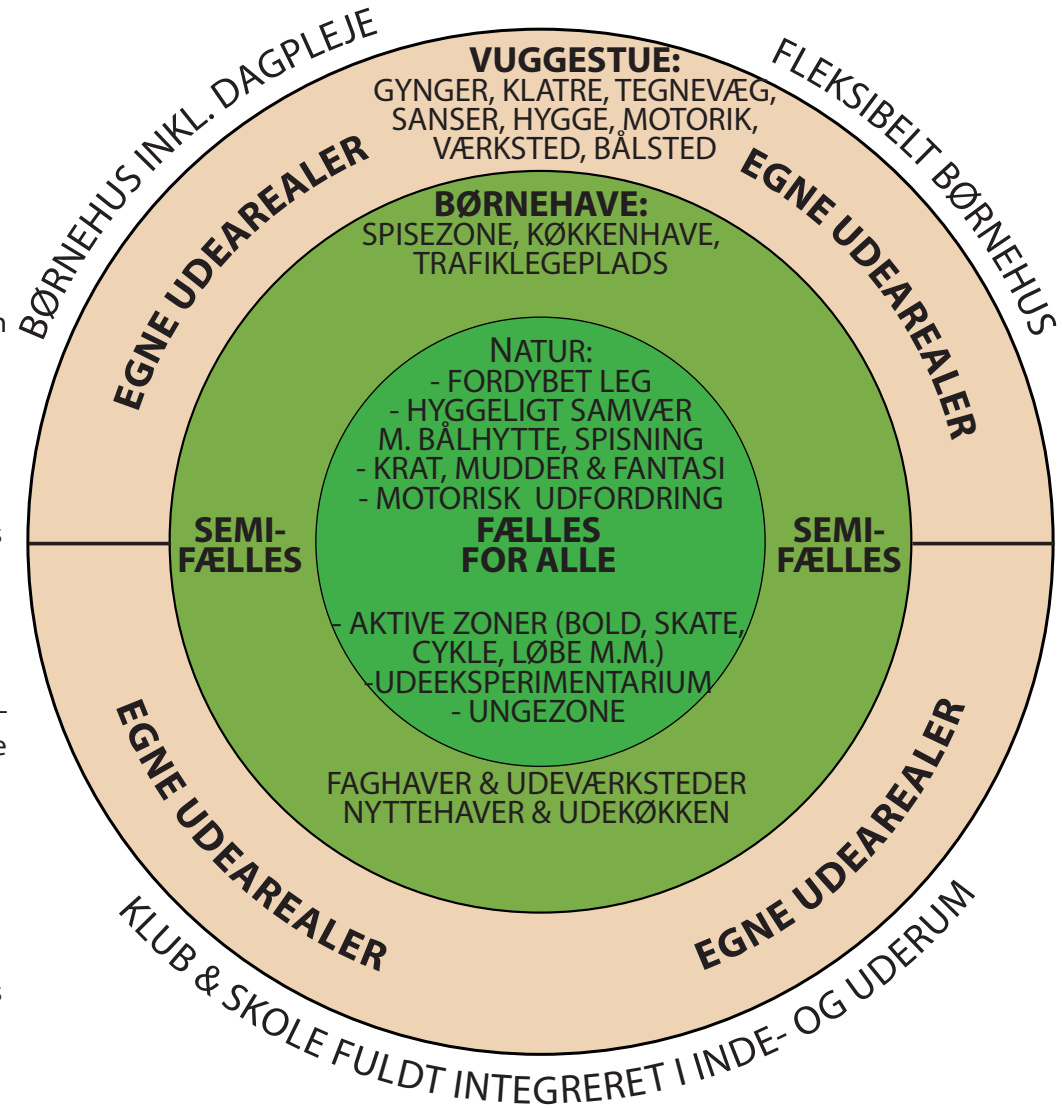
BØRNEHUS INKL. DAGPLEJE

FLEKSIBELT BØRNEHUS

VUGGESTUE:
GYNGER, KLATRE, TEGNEVÆG, SANSER, HYGGE, MOTORIK, VÆRKSTED, BÅLSTED

EGNE UDEAREALER

EGNE UDEAREALER

BØRNEHAVE:
SPISEZONE, KØKKENHAVE, TRAFIKLEGEPLADS

NATUR:
- FORDYBET LEG
- HYGGELIGT SAMVÆR M. BÅLHYTTE, SPISNING
- KRAT, MUDDER & FANTASI
- MOTORISK UDFORDRING

SEMI-FÆLLES

FÆLLES FOR ALLE

SEMI-FÆLLES

- AKTIVE ZONER (BOLD, SKATE, CYKLE, LØBE M.M.)
-UDEEKSPERIMENTARIUM
- UNGEZONE

FAGHAVER & UDEVÆRKSTEDER
NYTTEHAVER & UDEKØKKEN

EGNE UDEAREALER

EGNE UDEAREALER

KLUB & SKOLE FULDT INTEGRERET I INDE- OG UDERUM